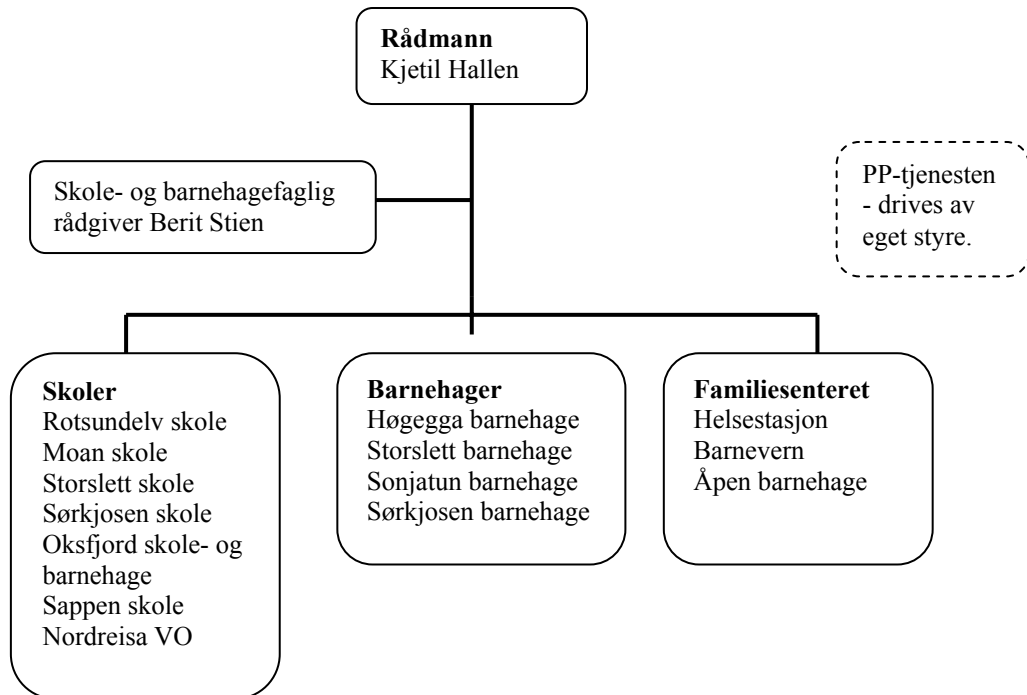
**Rådmann**
Kjetil Hallen

Skole- og barnehagefaglig rådgiver Berit Stien

PP-tjenesten
- drives av eget styre.

**Skoler**
Rotsundelv skole
Moan skole
Storslett skole
Sørkjosen skole
Oksfjord skole- og barnehage
Sappen skole
Nordreisa VO

**Barnehager**
Høgegga barnehage
Storslett barnehage
Sonjatun barnehage
Sørkjosen barnehage

**Familiesenteret**
Helsestasjon
Barnevern
Åpen barnehage